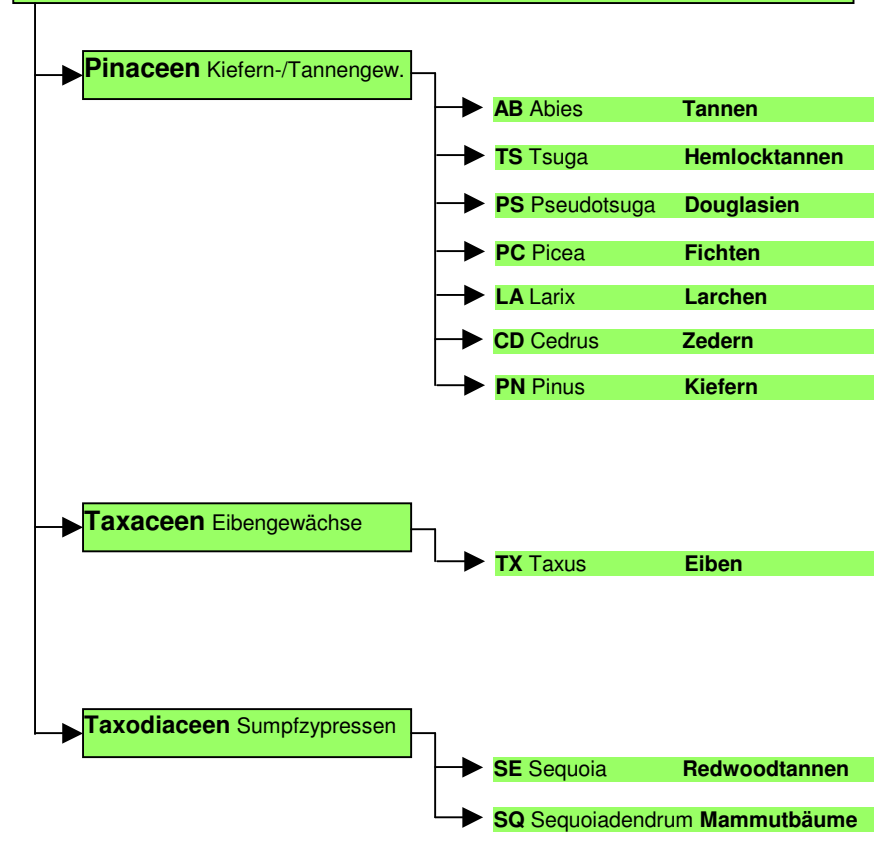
**Pinaceen** Kiefern-/Tannengew.

**AB** Abies **Tannen**

**TS** Tsuga **Hemlocktannen**

**PS** Pseudotsuga **Douglasien**

**PC** Picea **Fichten**

**LA** Larix **Larchen**

**CD** Cedrus **Zedern**

**PN** Pinus **Kiefern**

**Taxaceen** Eibengewächse

**TX** Taxus **Eiben**

**Taxodiaceen** Sumpfzypressen

**SE** Sequoia **Redwoodtannen**

**SQ** Sequoiadendrum **Mammutbäume**